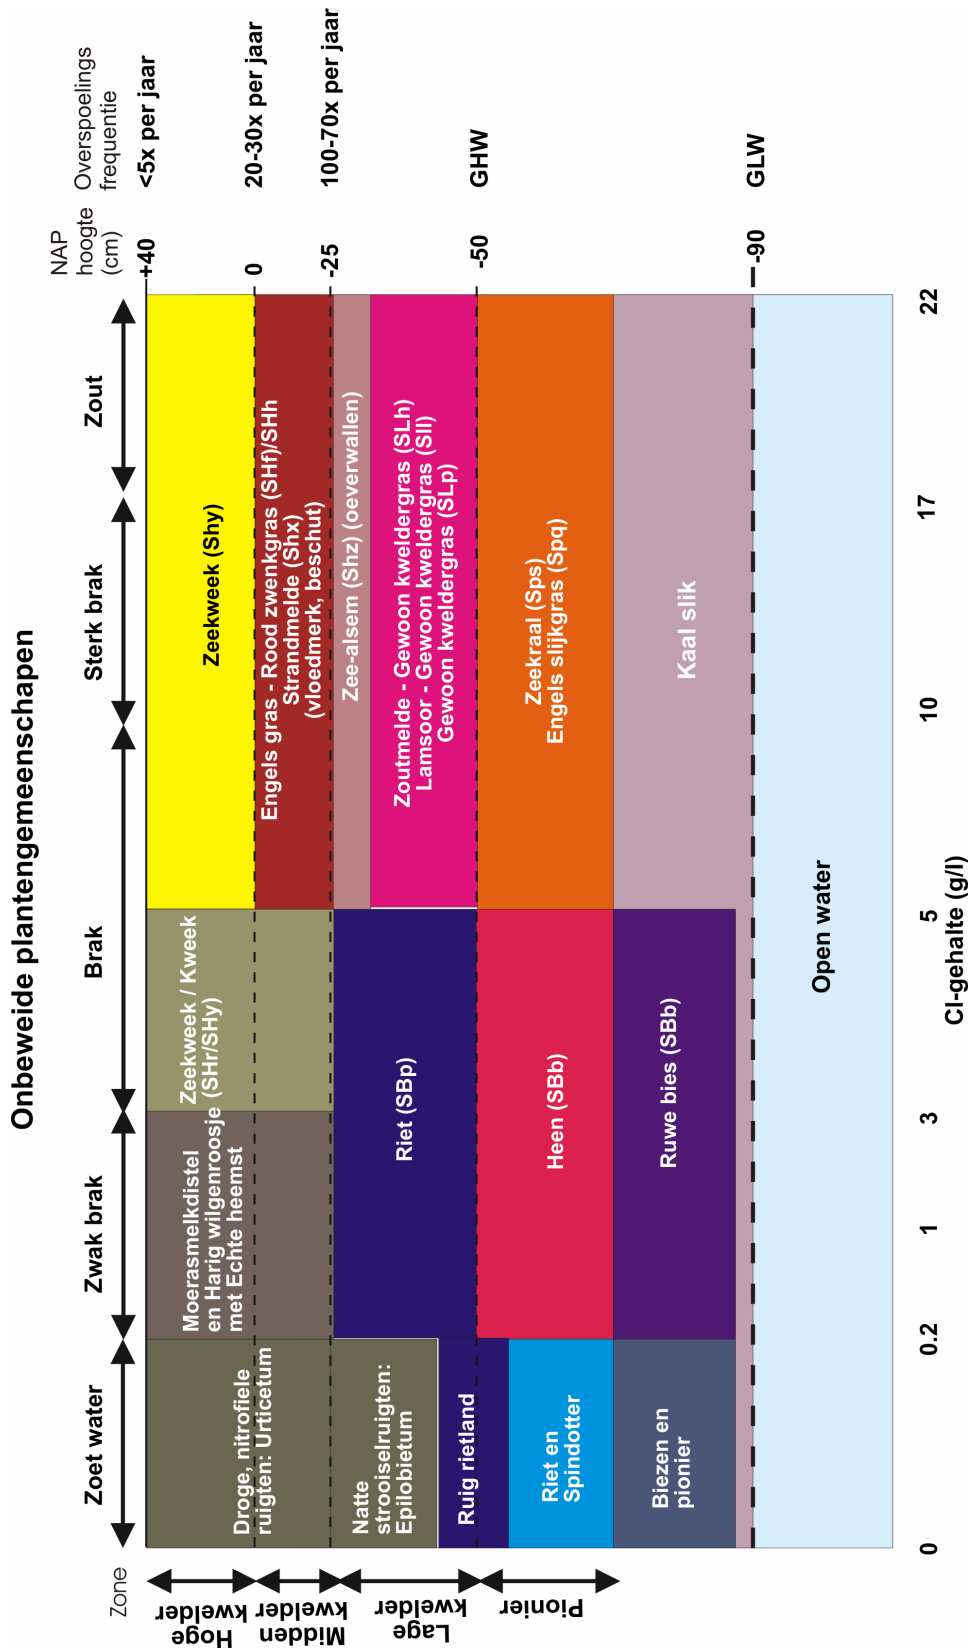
Onbeweide plantengemeenschappen

Zoet water

Zwak brak

Brak

Sterk brak

Zout

NAP hoogte (cm)

Overspoelings frequentie

+40

<5x per jaar

0

20-30x per jaar

-25

100-70x per jaar

-50

GHW

-90

GLW

Zone

Hoge kwelder

Midden kwelder

Lage kwelder

Pionier

Droge, nitrofiele ruigten: Urticetum

Moerasmelkdistel en Harig wilgenroosje met Echte heemst

Zeekweek / Kweek (SHr/SHy)

Zeekweek (Shy)

Engels gras - Rood zwenkgras (SHf)/SHh
Strandmelde (Shx)
(vloedmerk, beschut)

Zee-alsem (Shz) (oeverwallen)

Natte strooiselruigten: Epilobietum

Ruig rietland

Riet (SBp)

Zoutmelde - Gewoon kweldergras (SLh)
Lamsoor - Gewoon kweldergras (Sll)
Gewoon kweldergras (SLp)

Riet en Spindotter

Heen (SBb)

Zeekraal (Sps)
Engels slijkgras (Spq)

Biezen en pionier

Ruwe bies (SBb)

Kaal slik

Open water

0

0.2

1

3

5

10

17

22

Cl-gehalte (g/l)